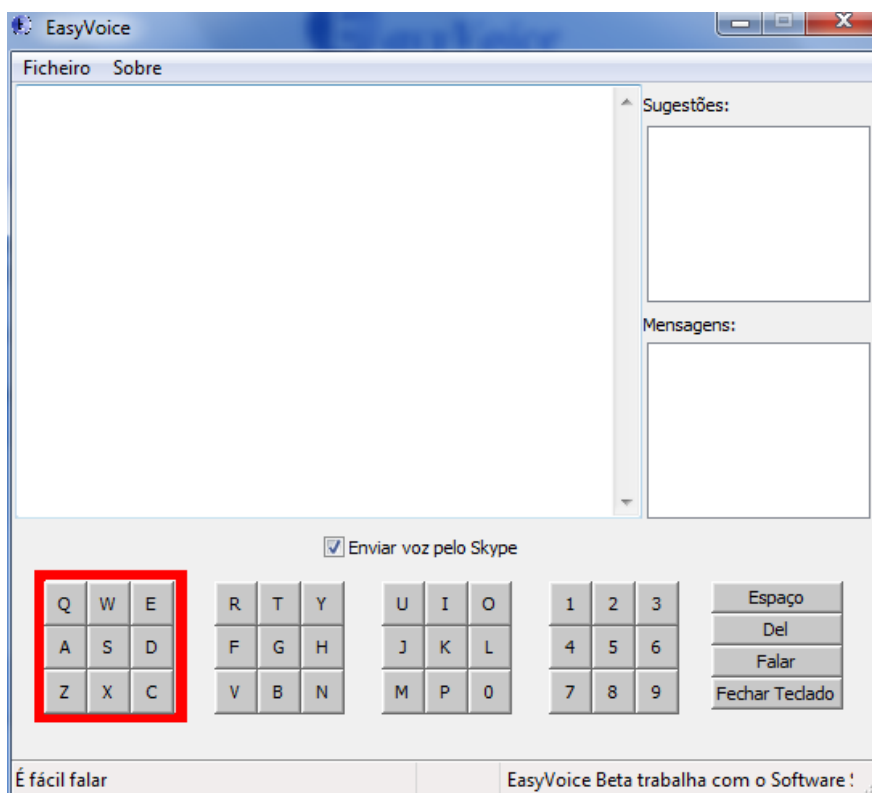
EasyVoice

Ficheiro Sobre

Sugestões:

Mensagens:

Enviar voz pelo Skype

| Q | W | E |
|---|---|---|
| A | S | D |
| Z | X | C |

| R | T | Y |
|---|---|---|
| F | G | H |
| V | B | N |

| U | I | O |
|---|---|---|
| J | K | L |
| M | P | 0 |

| 1 | 2 | 3 |
|---|---|---|
| 4 | 5 | 6 |
| 7 | 8 | 9 |

Espaço
Del
Falar
Fechar Teclado

É fácil falar

EasyVoice Beta trabalha com o Software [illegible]